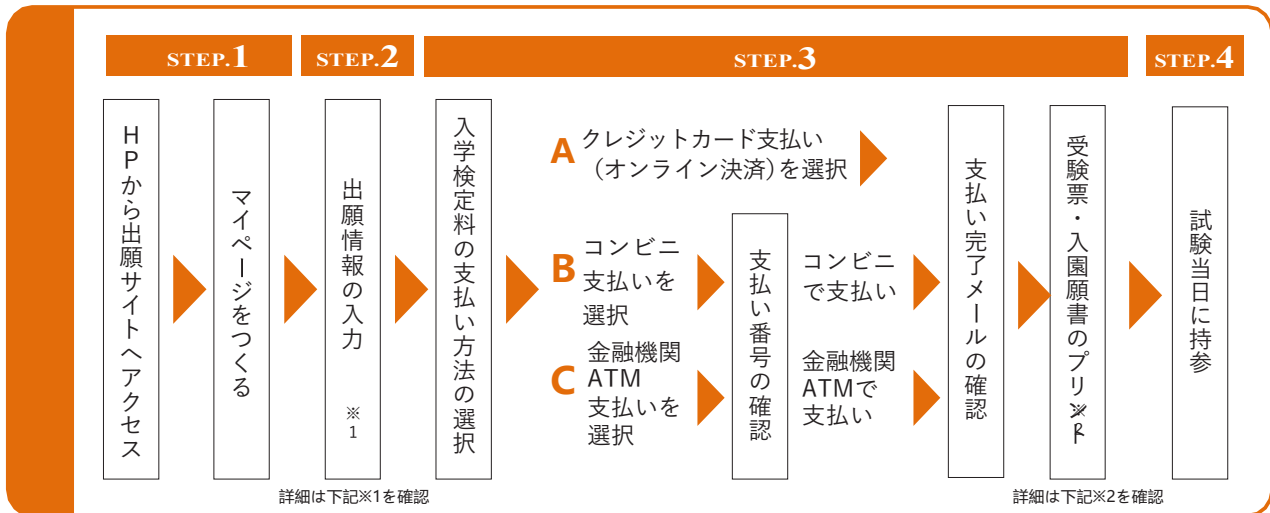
STEP.1
STEP.2
STEP.3
STEP.4

HPから出願サイトへアクセス

マイページをつくる

出願情報の入力
※1

入学検定料の支払い方法の選択

A クレジットカード支払い（オンライン決済）を選択

B コンビニ支払いを選択

C 金融機関ATM支払いを選択

支払い番号の確認

コンビニで支払い

金融機関ATMで支払い

支払い完了メールの確認

受験票・入園願書のプリント

試験当日に持参

詳細は下記※1を確認

詳細は下記※2を確認